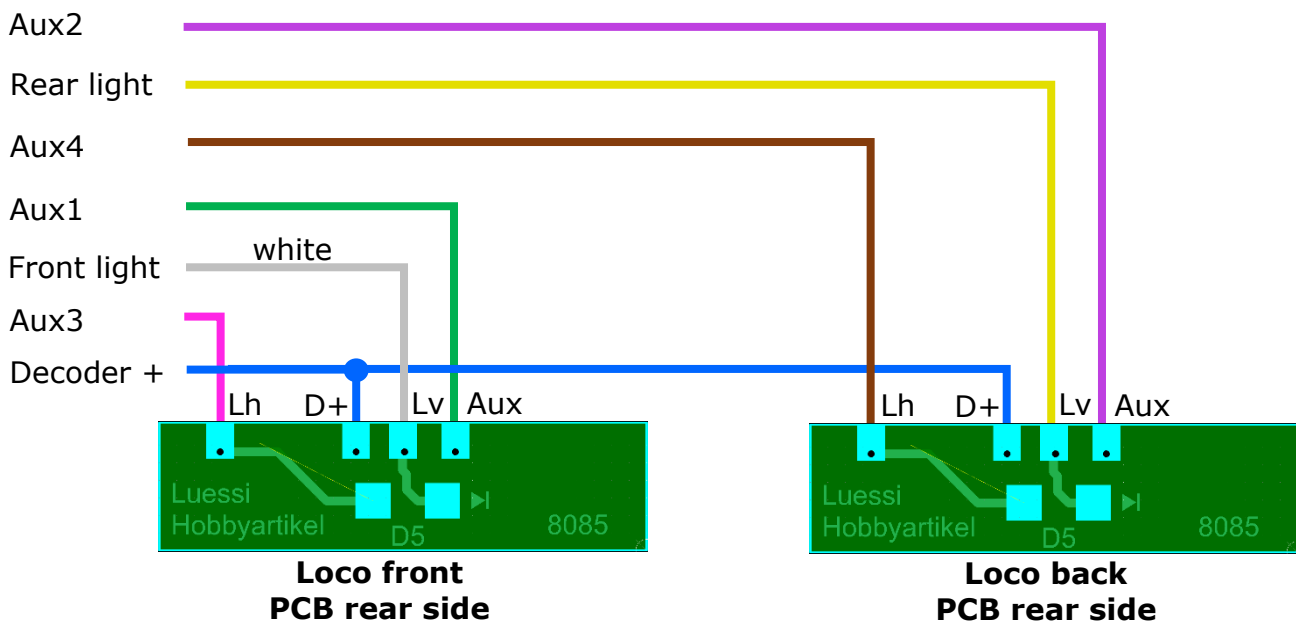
Aux2
Rear light
Aux4
Aux1
white
Front light
Aux3
Decoder +

Lh D+ Lv Aux
Luessi Hobbyartikel
D5
8085

Lh D+ Lv Aux
Luessi Hobbyartikel
D5
8085

**Loco front PCB rear side**

**Loco back PCB rear side**